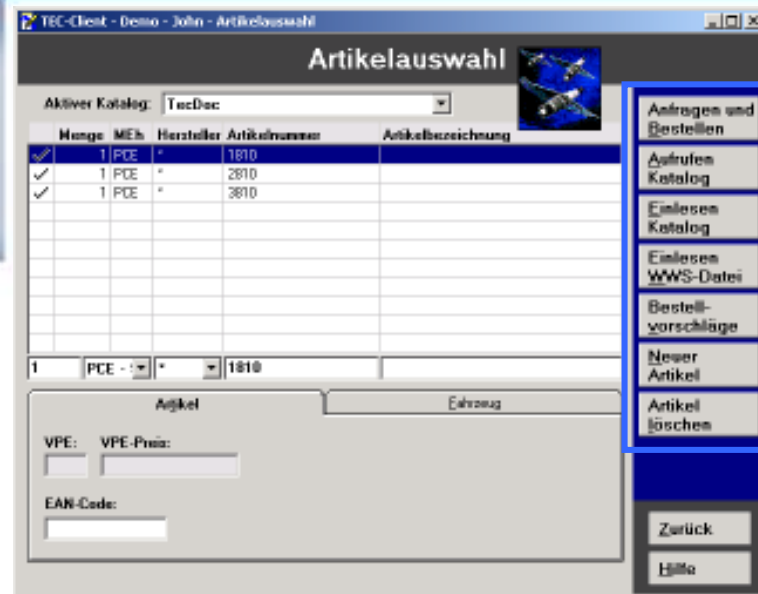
TEC-Client - Demo - John - Artikelauswahl

Artikelauswahl

Aktiver Katalog: TecDoc

| | Menge | MEh | Hersteller | Artikelnummer | Artikelbezeichnung |
|---|---|---|---|---|---|
| ✓ | 1 | PCE | * | 1810 | |
| ✓ | 1 | PCE | * | 2810 | |
| ✓ | 1 | PCE | * | 3810 | |

1 PCE - * 1810

Artikel

Fahrzeug

VPE:

VPE-Preis:

EAN-Code:

Anfragen und Bestellen

Aufrufen Katalog

Einlesen Katalog

Einlesen WWS-Datei

Bestellvorschläge

Neuer Artikel

Artikel löschen

Zurück

Hilfe